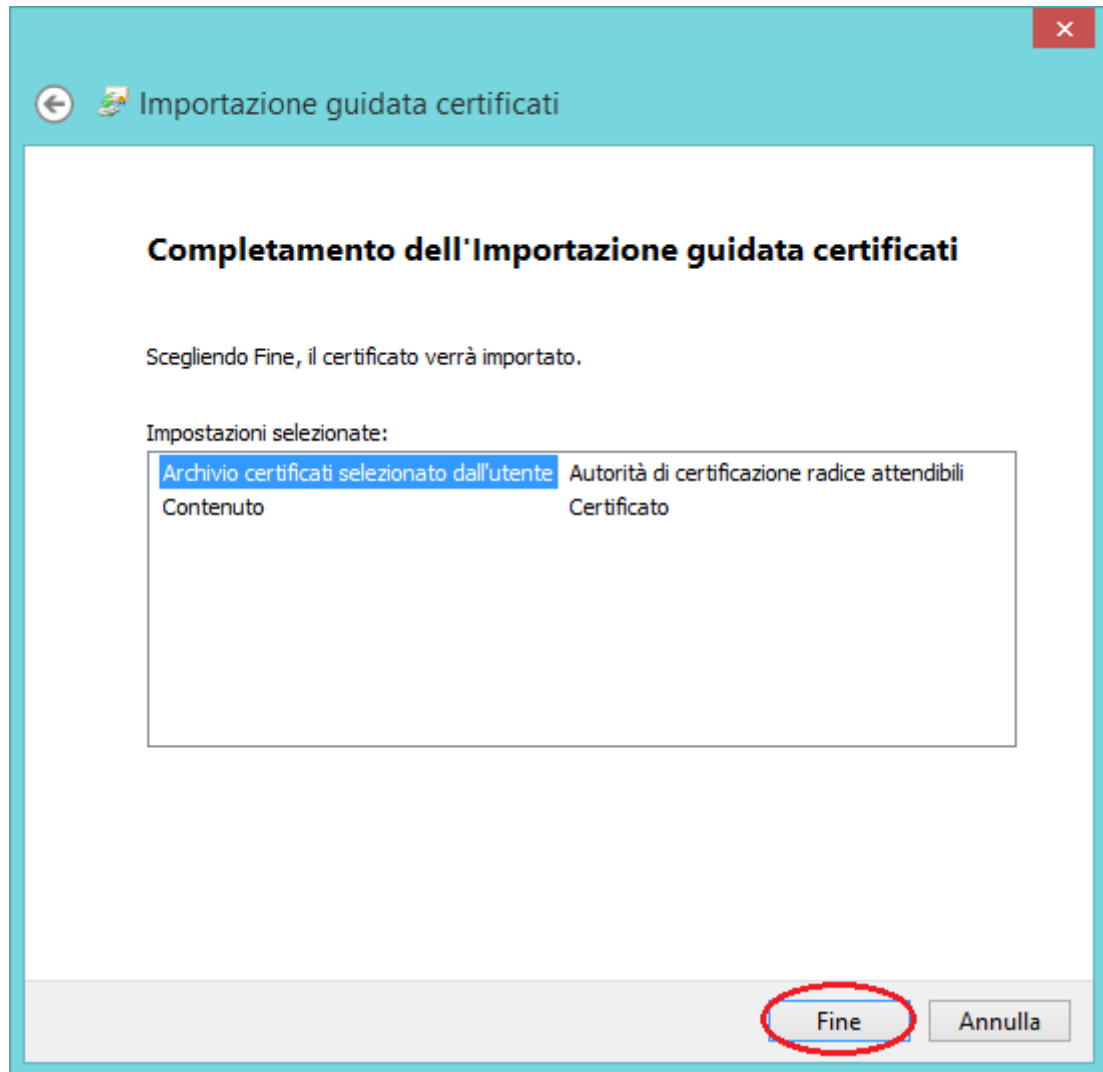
Importazione guidata certificati

Completamento dell'Importazione guidata certificati

Scegliendo Fine, il certificato verrà importato.

Impostazioni selezionate:

| | |
|---|---|
| Archivio certificati selezionato dall'utente | Autorità di certificazione radice attendibili |
| Contenuto | Certificato |

Fine
Annulla